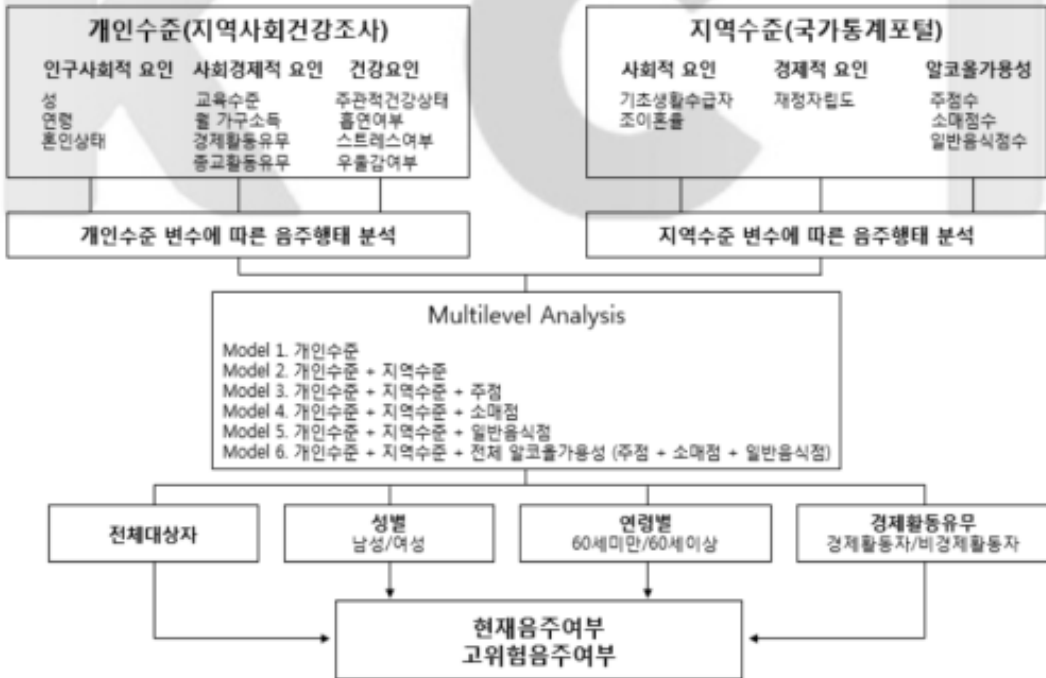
개인수준(지역사회건강조사)

인구사회적 요인
성
연령
혼인상태

사회경제적 요인
교육수준
월 가구소득
경제활동유무
종교활동유무

건강요인
주관적건강상태
흡연여부
스트레스여부
우울감여부

지역수준(국가통계포털)

사회적 요인
기초생활수급자
조이혼률

경제적 요인
재정자립도

알코올가용성
주점수
소매점수
일반음식점수

개인수준 변수에 따른 음주행태 분석

지역수준 변수에 따른 음주행태 분석

Multilevel Analysis

Model 1. 개인수준
Model 2. 개인수준 + 지역수준
Model 3. 개인수준 + 지역수준 + 주점
Model 4. 개인수준 + 지역수준 + 소매점
Model 5. 개인수준 + 지역수준 + 일반음식점
Model 6. 개인수준 + 지역수준 + 전체 알코올가용성 (주점 + 소매점 + 일반음식점)

전체대상자

성별
남성/여성

연령별
60세미만/60세이상

경제활동유무
경제활동자/비경제활동자

현재음주여부
고위험음주여부